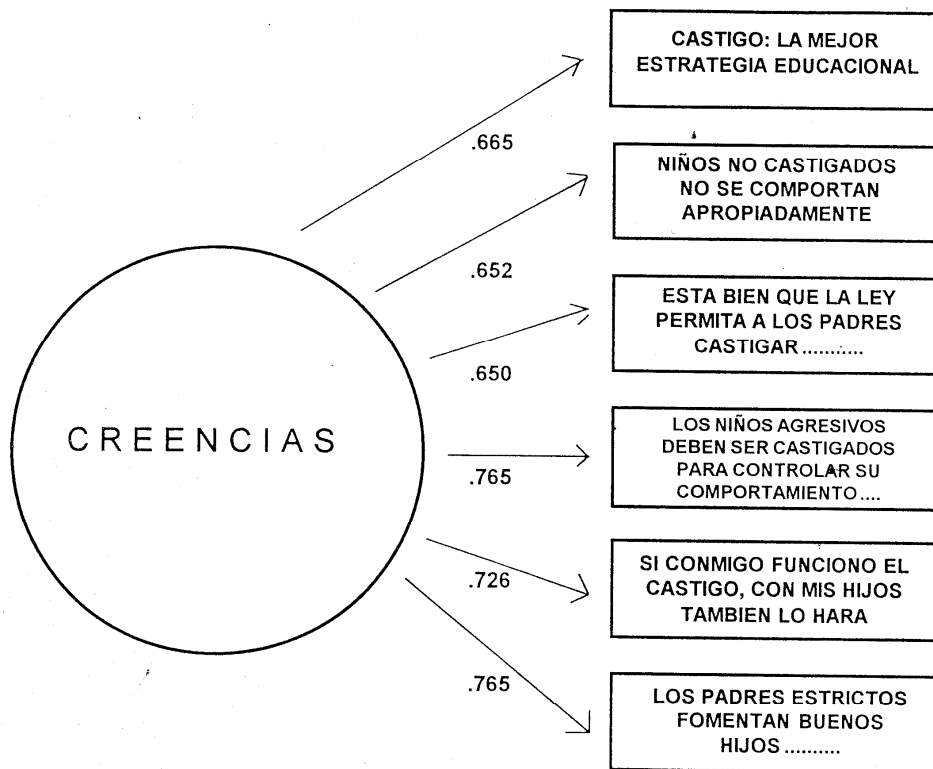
CREENCIAS

.665

CASTIGO: LA MEJOR ESTRATEGIA EDUCACIONAL

.652

NIÑOS NO CASTIGADOS NO SE COMPORTAN APROPIADAMENTE

.650

ESTA BIEN QUE LA LEY PERMITA A LOS PADRES CASTIGAR..........

.765

LOS NIÑOS AGRESIVOS DEBEN SER CASTIGADOS PARA CONTROLAR SU COMPORTAMIENTO....

.726

SI CONMIGO FUNCIONO EL CASTIGO, CON MIS HIJOS TAMBIEN LO HARA

.765

LOS PADRES ESTRICTOS FOMENTAN BUENOS HIJOS..........